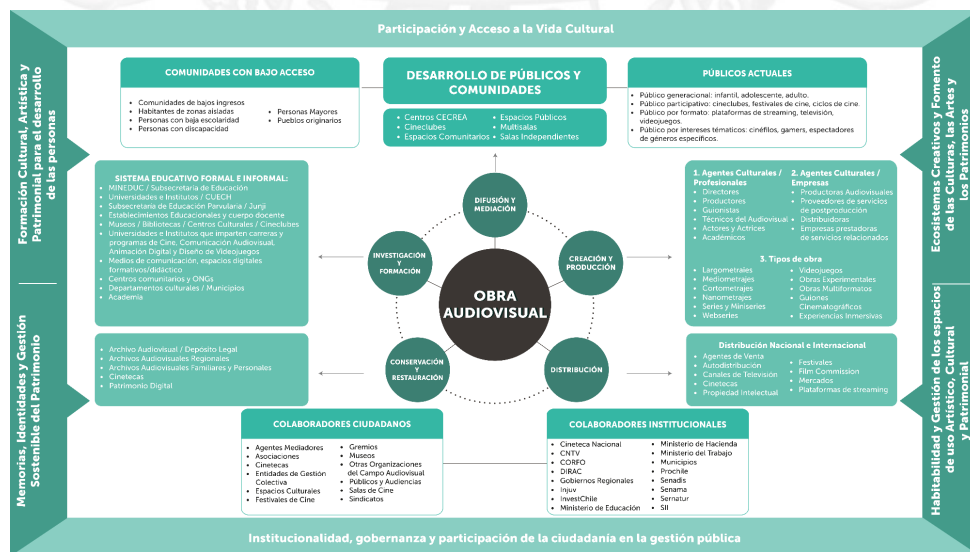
Participación y Acceso a la Vida Cultural

Formación Cultural, Artística y Patrimonial para el desarrollo de las personas

Memorias, Identidades y Gestión Sostenible del Patrimonio

Ecosistemas Creativos y Fomento de las Culturas, las Artes y los Patrimonios

Habitabilidad y Gestión de los espacios de uso Artístico, Cultural y Patrimonial

COMUNIDADES CON BAJO ACCESO

- Comunidades de bajos ingresos
- Habitantes de zonas aisladas
- Personas con baja escolaridad
- Personas con discapacidad
- Personas Mayores
- Pueblos originarios

DESARROLLO DE PÚBLICOS Y COMUNIDADES

- Centros CECREA
- Cineclubes
- Espacios Comunitarios
- Espacios Públicos
- Multisalas
- Salas Independientes

PÚBLICOS ACTUALES

- Público generacional: infantil, adolescente, adulto.
- Público participativo: cineclubes, festivales de cine, ciclos de cine.
- Público por formato: plataformas de streaming, televisión, videojuegos.
- Público por intereses temáticos: cinéfilos, gamers, espectadores de géneros específicos.

SISTEMA EDUCATIVO FORMAL E INFORMAL:

- MINEDUC / Subsecretaría de Educación
- Universidades e Institutos / CUECH
- Subsecretaría de Educación Parvularia / Junji
- Establecimientos Educacionales y cuerpo docente
- Museos / Bibliotecas / Centros Culturales / Cineclubes
- Universidades e Institutos que imparten carreras y programas de Cine, Comunicación Audiovisual, Animación Digital y Diseño de Videojuegos
- Medios de comunicación, espacios digitales formativos/didáctico
- Centros comunitarios y ONGs
- Departamentos culturales / Municipios
- Academia

DIFUSIÓN Y MEDIACIÓN

INVESTIGACIÓN Y FORMACIÓN

CREACIÓN Y PRODUCCIÓN

OBRA AUDIOVISUAL

CONSERVACIÓN Y RESTAURACIÓN

DISTRIBUCIÓN

1. Agentes Culturales / Profesionales

- Directores
- Productores
- Guionistas
- Técnicos del Audiovisual
- Actores y Actrices
- Académicos

2. Agentes Culturales / Empresas

- Productoras Audiovisuales
- Proveedores de servicios de postproducción
- Distribuidoras
- Empresas prestadoras de servicios relacionados

3. Tipos de obra

- Largometrajes
- Mediometrajes
- Cortometrajes
- Nanometrajes
- Series y Miniseries
- Webseries
- Videojuegos
- Obras Experimentales
- Obras Multiformatos
- Guiones Cinematográficos
- Experiencias Inmersivas

- Archivo Audiovisual / Depósito Legal
- Archivos Audiovisuales Regionales
- Archivos Audiovisuales Familiares y Personales
- Cinetecas
- Patrimonio Digital

Distribución Nacional e Internacional

- Agentes de Venta
- Autodistribución
- Canales de Televisión
- Cinetecas
- Propiedad Intelectual
- Festivales
- Film Commission
- Mercados
- Plataformas de streaming

COLABORADORES CIUDADANOS

- Agentes Mediadores
- Asociaciones
- Cinetecas
- Entidades de Gestión Colectiva
- Espacios Culturales
- Festivales de Cine
- Gremios
- Museos
- Otras Organizaciones del Campo Audiovisual
- Públicos y Audiencias
- Salas de Cine
- Sindicatos

COLABORADORES INSTITUCIONALES

- Cineteca Nacional
- CNTV
- CORFO
- DIRAC
- Gobiernos Regionales
- Injuv
- InvestChile
- Ministerio de Educación
- Ministerio de Hacienda
- Ministerio del Trabajo
- Municipios
- Prochile
- Senadis
- Senama
- Sernatur
- SII

Institucionalidad, gobernanza y participación de la ciudadanía en la gestión pública